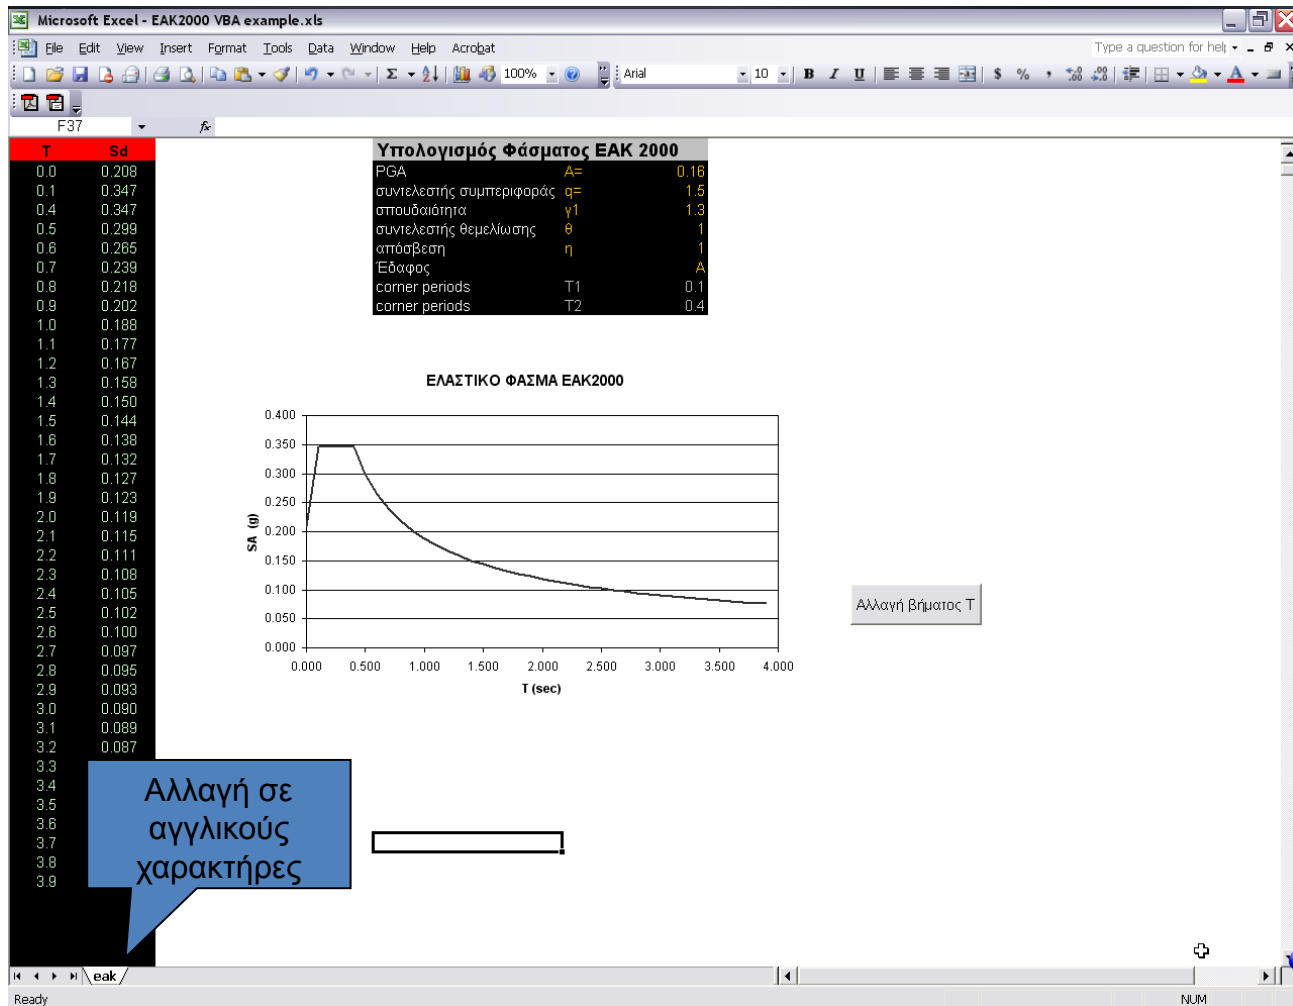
Microsoft Excel - EAK2000 VBA example.xls

File Edit View Insert Format Tools Data Window Help Acrobat

Type a question for help

100% Arial 10 B I U $ %

F37 fx

| T | Sd |
|---|---|
| 0.0 | 0.208 |
| 0.1 | 0.347 |
| 0.4 | 0.347 |
| 0.5 | 0.299 |
| 0.6 | 0.265 |
| 0.7 | 0.239 |
| 0.8 | 0.218 |
| 0.9 | 0.202 |
| 1.0 | 0.188 |
| 1.1 | 0.177 |
| 1.2 | 0.167 |
| 1.3 | 0.158 |
| 1.4 | 0.150 |
| 1.5 | 0.144 |
| 1.6 | 0.138 |
| 1.7 | 0.132 |
| 1.8 | 0.127 |
| 1.9 | 0.123 |
| 2.0 | 0.119 |
| 2.1 | 0.115 |
| 2.2 | 0.111 |
| 2.3 | 0.108 |
| 2.4 | 0.105 |
| 2.5 | 0.102 |
| 2.6 | 0.100 |
| 2.7 | 0.097 |
| 2.8 | 0.095 |
| 2.9 | 0.093 |
| 3.0 | 0.090 |
| 3.1 | 0.089 |
| 3.2 | 0.087 |
| 3.3 | |
| 3.4 | |
| 3.5 | |
| 3.6 | |
| 3.7 | |
| 3.8 | |
| 3.9 | |

| Υπολογισμός Φάσματος ΕΑΚ 2000 | | |
|---|---|---|
| PGA | A= | 0.16 |
| συντελεστής συμπεριφοράς | q= | 1.5 |
| σπουδαιότητα | γ1 | 1.3 |
| συντελεστής θεμελίωσης | θ | 1 |
| απόσβεση | η | 1 |
| Έδαφος | | A |
| corner periods | T1 | 0.1 |
| corner periods | T2 | 0.4 |

ΕΛΑΣΤΙΚΟ ΦΑΣΜΑ ΕΑΚ2000

SA (g)

0.400
0.350
0.300
0.250
0.200
0.150
0.100
0.050
0.000

0.000 0.500 1.000 1.500 2.000 2.500 3.000 3.500 4.000

T (sec)

Αλλαγή βήματος T

Αλλαγή σε αγγλικούς χαρακτήρες

eak

Ready

NUM